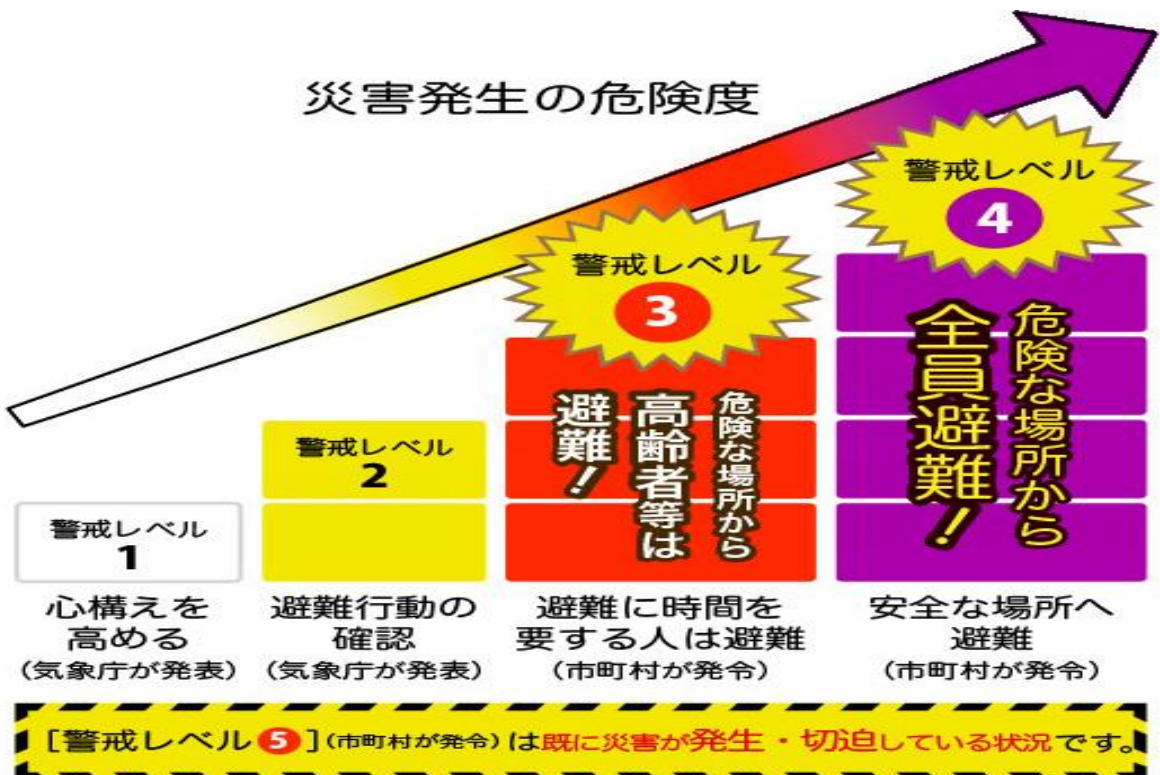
災害発生の危険度

警戒レベル
4
危険な場所から
全員避難!

警戒レベル
3
危険な場所から
高齢者等は
避難!

警戒レベル
2

警戒レベル
1

心構えを高める
(気象庁が発表)

避難行動の確認
(気象庁が発表)

避難に時間を要する人は避難
(市町村が発令)

安全な場所へ避難
(市町村が発令)

[警戒レベル5](市町村が発令)は既に災害が発生・切迫している状況です。